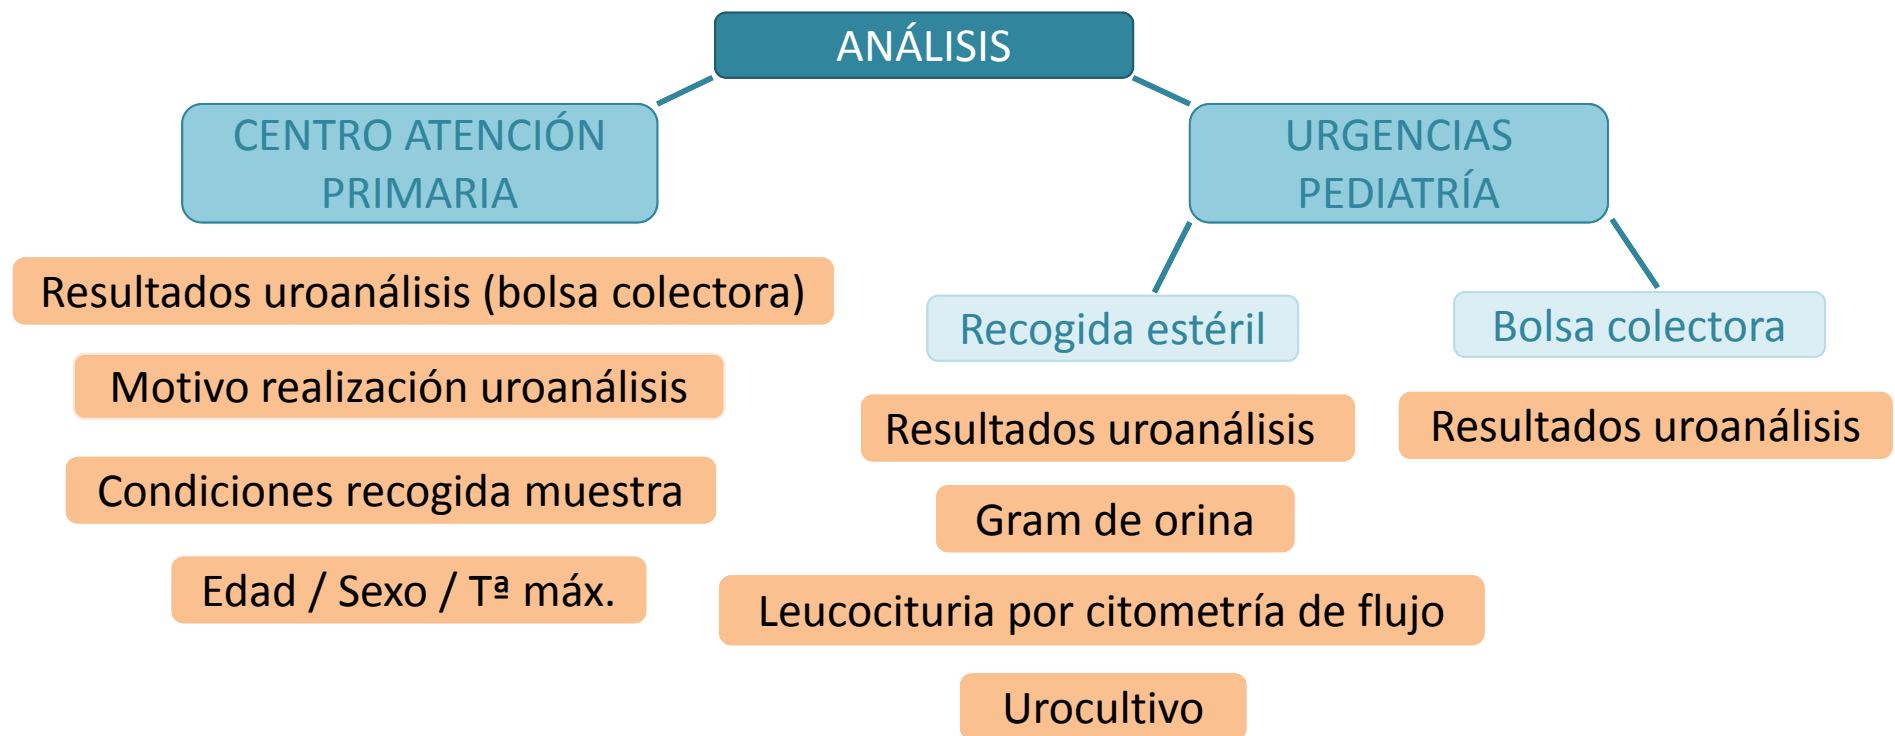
ANÁLISIS

CENTRO ATENCIÓN PRIMARIA

Resultados uroanálisis (bolsa colectora)

Motivo realización uroanálisis

Condiciones recogida muestra

Edad / Sexo / Tª máx.

URGENCIAS PEDIATRÍA

Recogida estéril

Resultados uroanálisis

Gram de orina

Leucocituria por citometría de flujo

Urocultivo

Bolsa colectora

Resultados uroanálisis